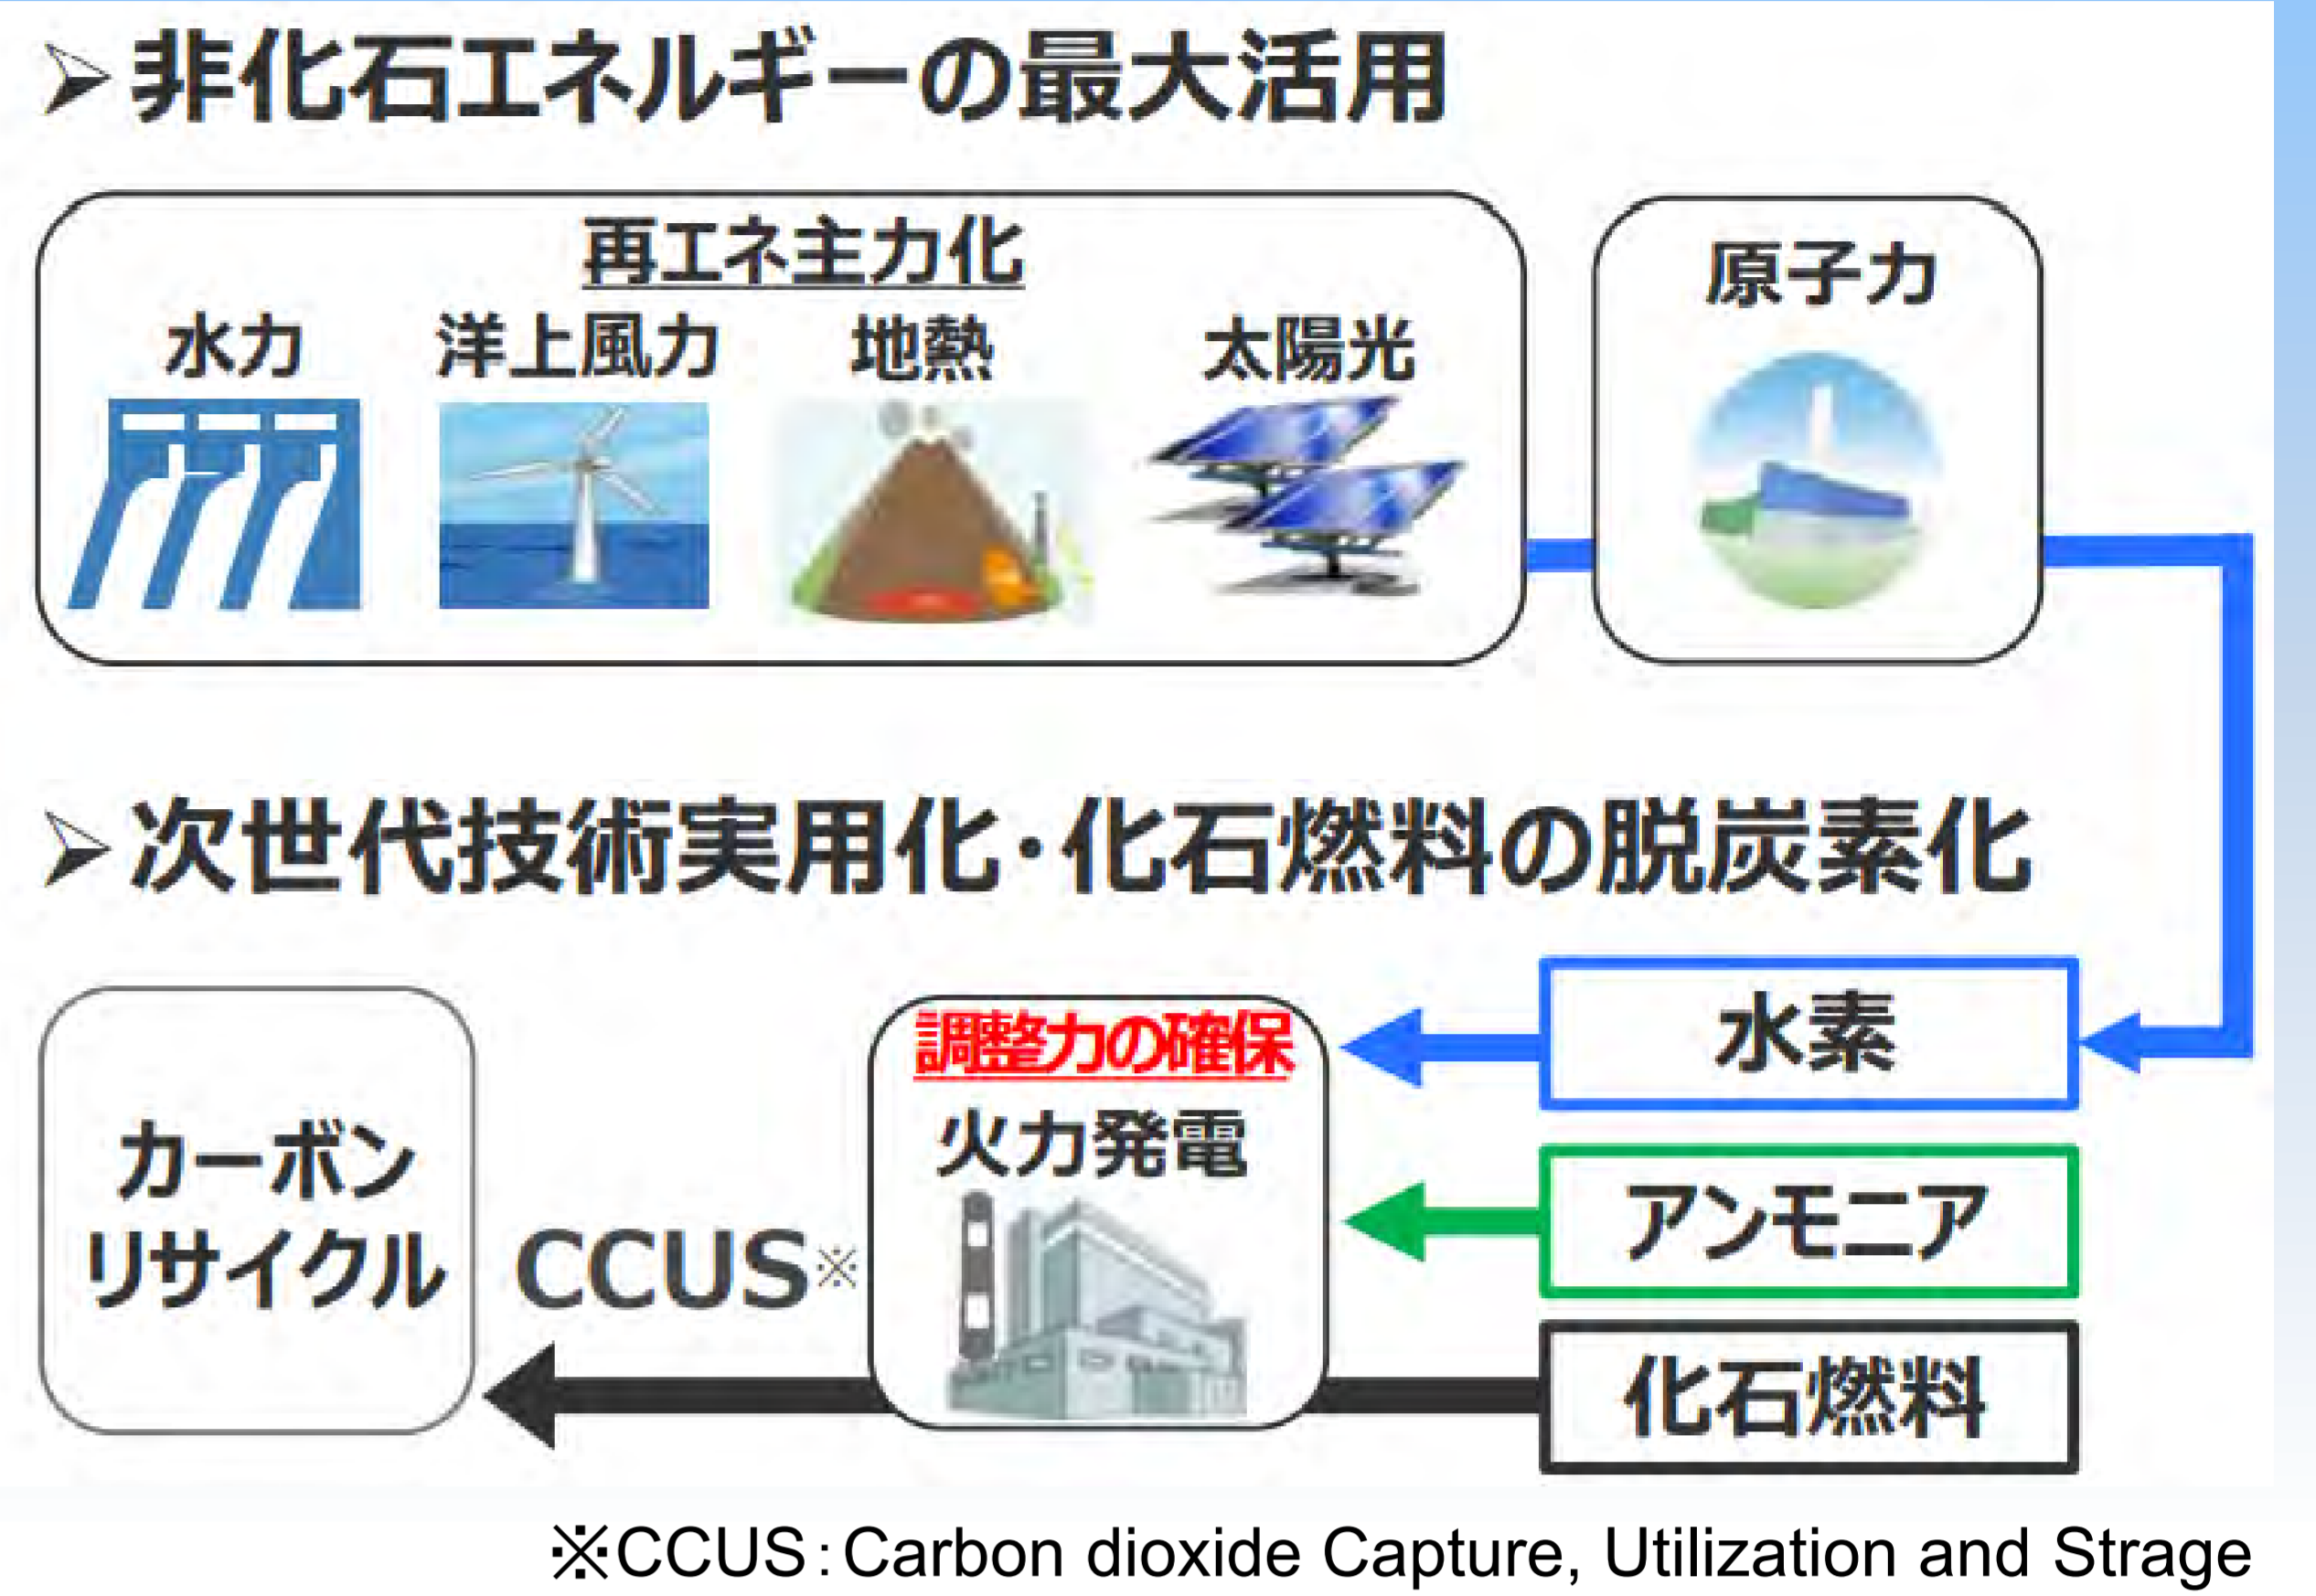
➢非化石エネルギーの最大活用

再エネ主力化

水力 洋上風力 地熱 太陽光

原子力

➢次世代技術実用化・化石燃料の脱炭素化

カーボンリサイクル

CCUS※

調整力の確保

火力発電

水素

アンモニア

化石燃料

※CCUS：Carbon dioxide Capture, Utilization and Strage